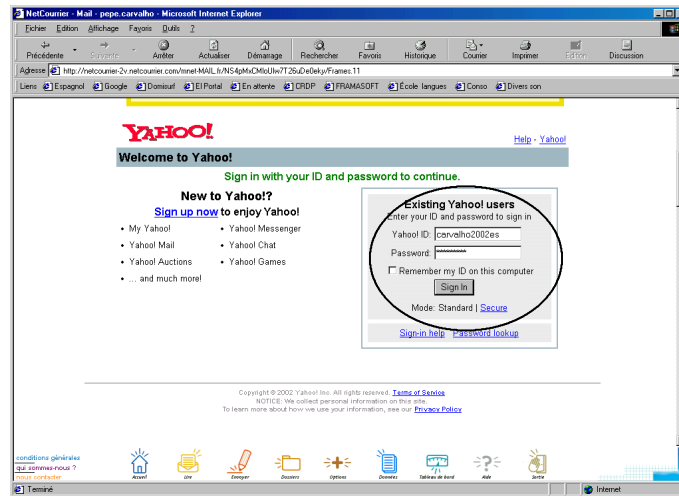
NetCourrier - Mail - pepe.carvalho - Microsoft Internet Explorer

Fichier Edition Affichage Favoris Outils ?

Précédente Suivante Arrêter Actualiser Démarrage Rechercher Favoris Historique Courrier Imprimer Edition Discussion

Adresse http://netcourrier-2v.netcourrier.com/mnet-MAIL.fr/NS4pMxCMloUlw7T26uDe0eky/Frames.11

Liens Espagnol Google Domisurf El Portal En attente CRDP FRAMASOFT École langues Conso Divers son

YAHOO!

Help - Yahoo!

Welcome to Yahoo!

Sign in with your ID and password to continue.

New to Yahoo!?

Sign up now to enjoy Yahoo!

• My Yahoo!
• Yahoo! Mail
• Yahoo! Auctions
• ... and much more!

• Yahoo! Messenger
• Yahoo! Chat
• Yahoo! Games

Existing Yahoo! users

Enter your ID and password to sign in

Yahoo! ID: carvalho2002es

Password: **********

Remember my ID on this computer

Sign In

Mode: Standard | Secure

Sign-in help Password lookup

Copyright © 2002 Yahoo! Inc. All rights reserved. Terms of Service
NOTICE: We collect personal information on this site.
To learn more about how we use your information, see our Privacy Policy

conditions générales
qui sommes-nous ?
nous contacter

Accueil Lire Envoyer Dossiers Options Données Tableau de bord Aide Sortie

Terminé

Internet